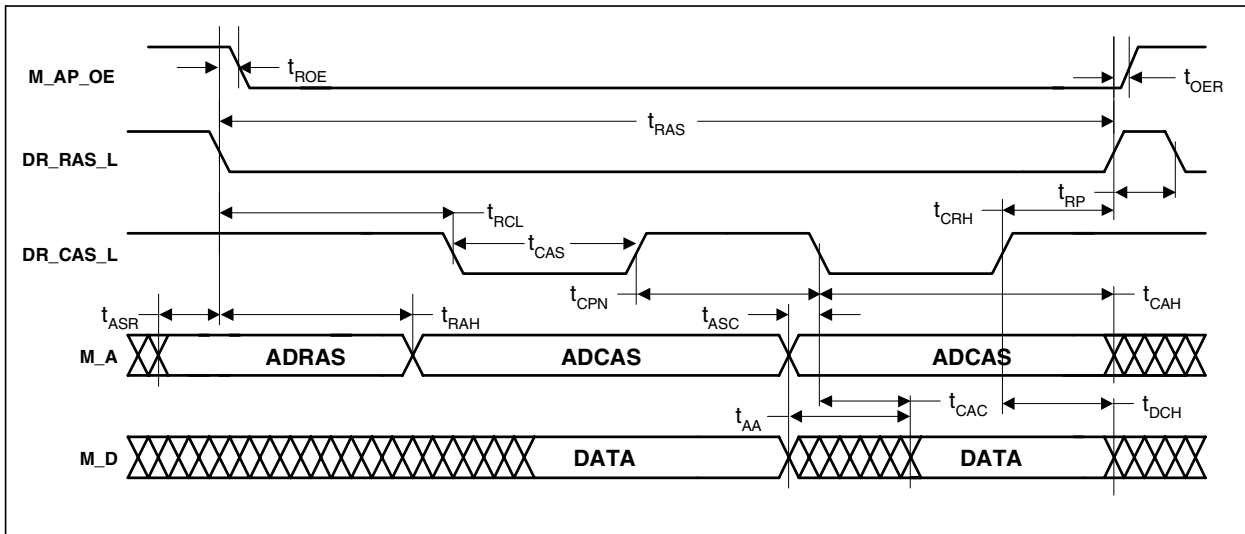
M_AP_OE
$t_{ROE}$
$t_{OER}$
$t_{RAS}$
DR_RAS_L
$t_{RCL}$
$t_{CRH}$
$t_{RP}$
DR_CAS_L
$t_{CAS}$
$t_{CPN}$
$t_{ASR}$
$t_{RAH}$
$t_{ASC}$
$t_{CAH}$
M_A
ADRAS
ADCAS
ADCAS
$t_{AA}$
$t_{CAC}$
$t_{DCH}$
M_D
DATA
DATA